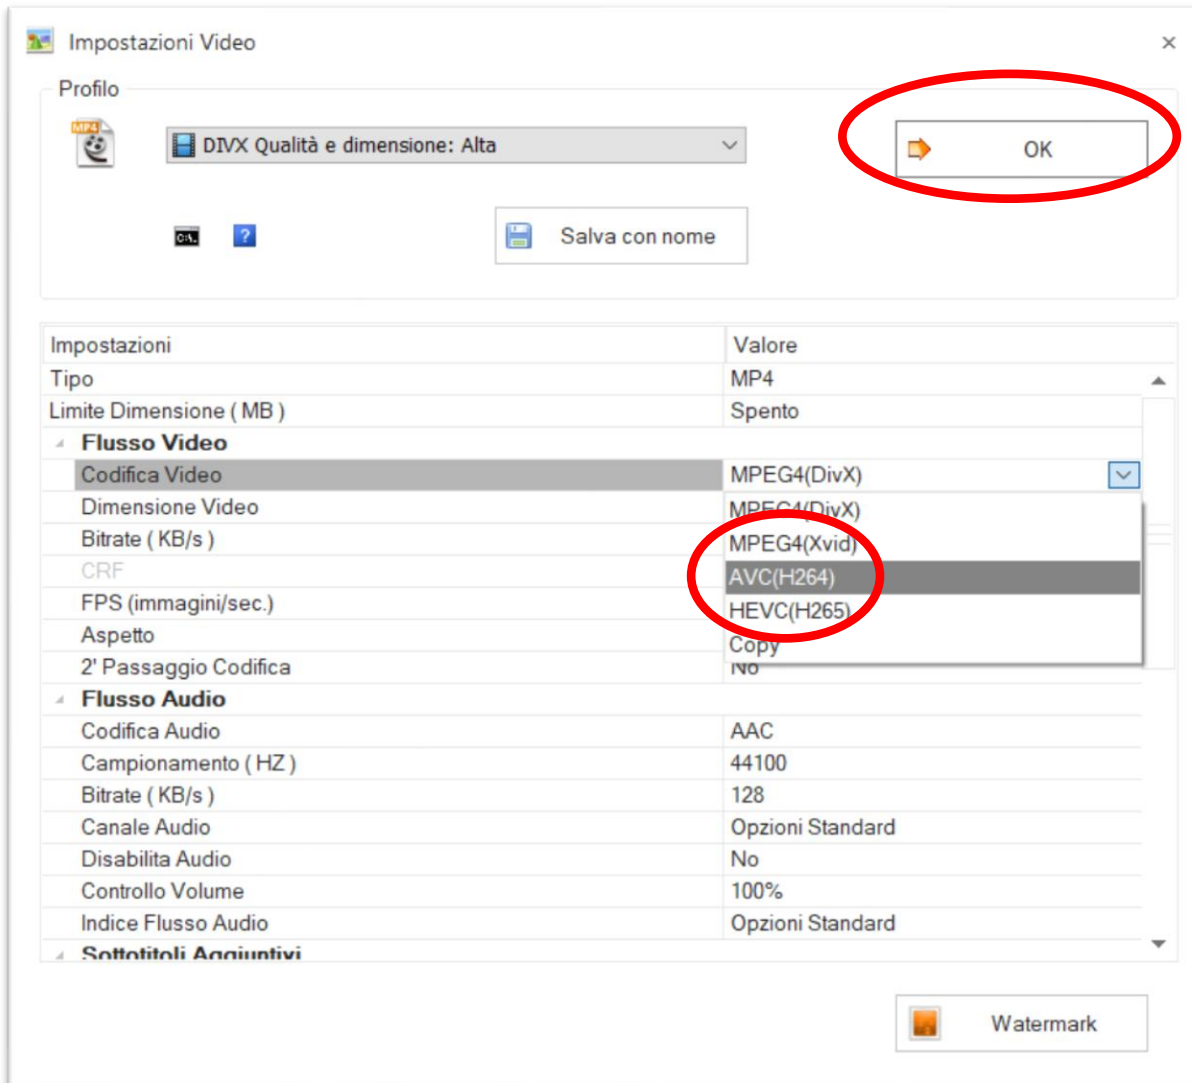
Impostazioni Video

×

Profilo

MP4

DIVX Qualità e dimensione: Alta

OK

C:\

?

Salva con nome

| Impostazioni | Valore |
|---|---|
| Tipo | MP4 |
| Limite Dimensione ( MB ) | Spento |
| Flusso Video | |
| Codifica Video | MPEG4(DivX) |
| Dimensione Video | MPEG4(DivX) |
| Bitrate ( KB/s ) | MPEG4(Xvid) |
| CRF | AVC(H264) |
| FPS (immagini/sec.) | HEVC(H265) |
| Aspetto | Copy |
| 2' Passaggio Codifica | No |
| Flusso Audio | |
| Codifica Audio | AAC |
| Campionamento ( HZ ) | 44100 |
| Bitrate ( KB/s ) | 128 |
| Canale Audio | Opzioni Standard |
| Disabilita Audio | No |
| Controllo Volume | 100% |
| Indice Flusso Audio | Opzioni Standard |
| Sottotitoli Aggiuntivi | |

Watermark